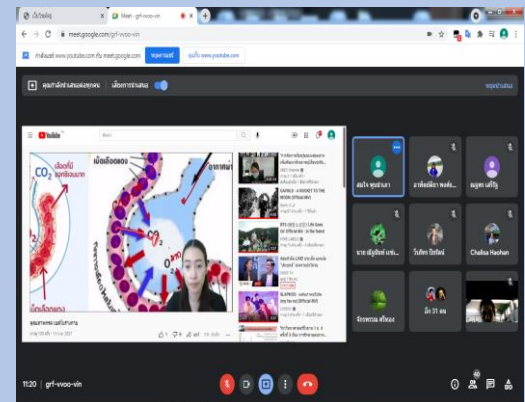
เว็บไซต์คุ | Meet - grf-vvoo-vin

meet.google.com/grf-vvoo-vin

กำลังแชร์ www.youtube.com กับ meet.google.com หยุดแชร์ | ไปที่ www.youtube.com

คุณกำลังนำเสนอต่อทุกคน | เลิกการนำเสนอ

YouTube

$CO_2$

เม็ดเลือดแดง

$CO_2$

$O_2$

อากาศ

Chalisa Haohan

11:20 | grf-vvoo-vin